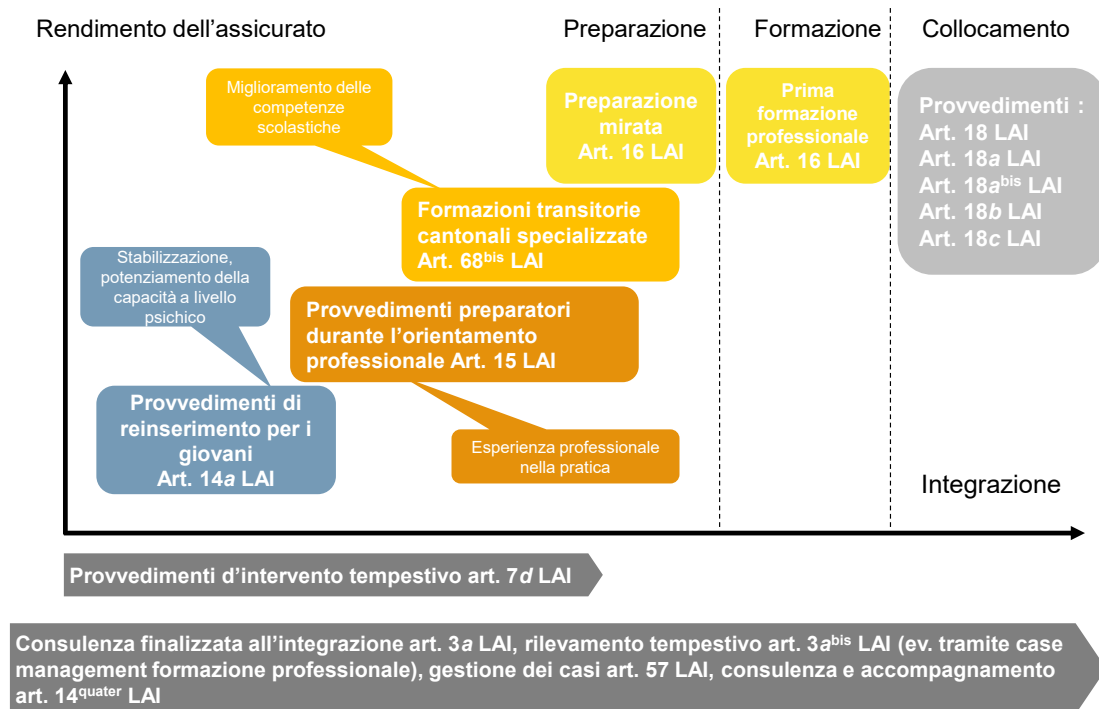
Rendimento dell'assicurato

Preparazione

Formazione

Collocamento

Miglioramento delle competenze scolastiche

Preparazione mirata Art. 16 LAI

Prima formazione professionale Art. 16 LAI

Provvedimenti : Art. 18 LAI Art. 18*a* LAI Art. 18*a*$^{bis}$ LAI Art. 18*b* LAI Art. 18*c* LAI

Formazioni transitorie cantonali specializzate Art. 68$^{bis}$ LAI

Stabilizzazione, potenziamento della capacità a livello psichico

Provvedimenti preparatori durante l'orientamento professionale Art. 15 LAI

Provvedimenti di reinserimento per i giovani Art. 14*a* LAI

Esperienza professionale nella pratica

Integrazione

Provvedimenti d'intervento tempestivo art. 7*d* LAI

Consulenza finalizzata all'integrazione art. 3*a* LAI, rilevamento tempestivo art. 3*a*$^{bis}$ LAI (ev. tramite case management formazione professionale), gestione dei casi art. 57 LAI, consulenza e accompagnamento art. 14$^{quater}$ LAI